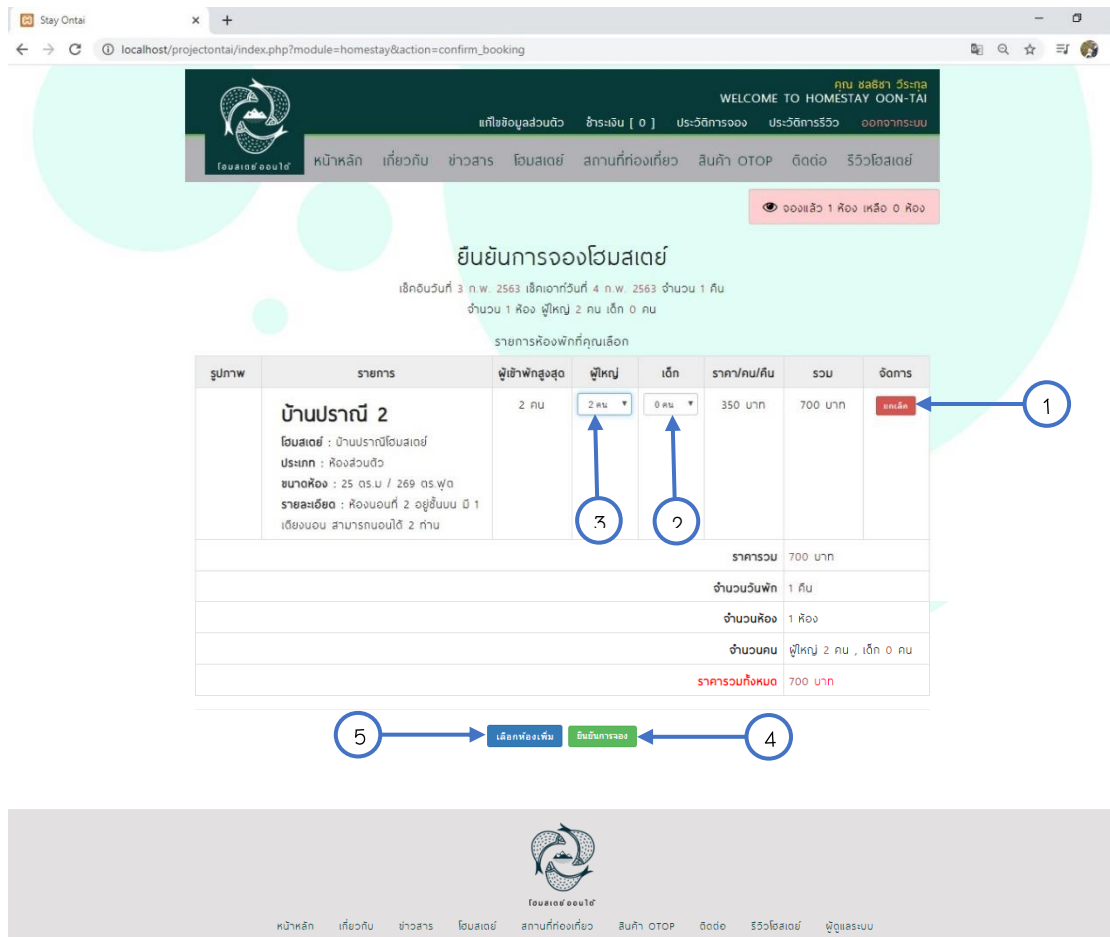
Stay Ontai
localhost/projectontai/index.php?module=homestay&action=confirm_booking

โฮมสเตย์ออนใต้
คุณ ชลธิชา วีระกุล
WELCOME TO HOMESTAY OON-TAI
แก้ไขข้อมูลส่วนตัว ชำระเงิน [ 0 ] ประวัติการจอง ประวัติการรีวิว ออกจากระบบ
หน้าหลัก เกี่ยวกับ ข่าวสาร โฮมสเตย์ สถานที่ท่องเที่ยว สินค้า OTOP ติดต่อ รีวิวโฮมสเตย์

จองแล้ว 1 ห้อง เหลือ 0 ห้อง

ยืนยันการจองโฮมสเตย์
เช็คอินวันที่ 3 ก.พ. 2563 เช็คเอาท์วันที่ 4 ก.พ. 2563 จำนวน 1 คืน
จำนวน 1 ห้อง ผู้ใหญ่ 2 คน เด็ก 0 คน

รายการห้องพักที่คุณเลือก

| รูปภาพ | รายการ | ผู้เข้าพักสูงสุด | ผู้ใหญ่ | เด็ก | ราคา/คน/คืน | รวม | จัดการ |
|---|---|---|---|---|---|---|---|
| | บ้านปราณี 2 โฮมสเตย์ : บ้านปราณีโฮมสเตย์ ประเภท : ห้องส่วนตัว ขนาดห้อง : 25 ตร.ม / 269 ตร.ฟุต รายละเอียด : ห้องนอนที่ 2 อยู่ชั้นบน มี 1 เตียงนอน สามารถนอนได้ 2 ท่าน | 2 คน | 2 คน | 0 คน | 350 บาท | 700 บาท | ยกเลิก |
| ราคารวม | 700 บาท | | | | | | |
| จำนวนวันพัก | 1 คืน | | | | | | |
| จำนวนห้อง | 1 ห้อง | | | | | | |
| จำนวนคน | ผู้ใหญ่ 2 คน , เด็ก 0 คน | | | | | | |
| ราคารวมทั้งหมด | 700 บาท | | | | | | |

1 3 2

5 เลือกห้องเพิ่ม ยืนยันการจอง 4

โฮมสเตย์ออนใต้
หน้าหลัก เกี่ยวกับ ข่าวสาร โฮมสเตย์ สถานที่ท่องเที่ยว สินค้า OTOP ติดต่อ รีวิวโฮมสเตย์ ผู้ดูแลระบบ